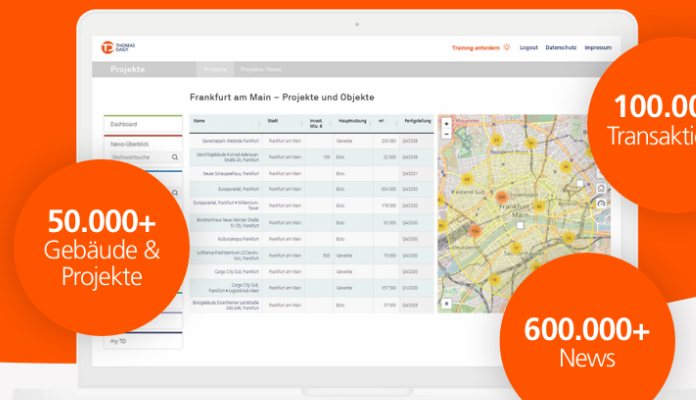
THOMAS DAILY

Training anfordern Logout Datenschutz Impressum

Projekte Projekte Projekte-News

Dashboard

News-Überblick

Stichwortsuche

my TD

Frankfurt am Main – Projekte und Objekte

| Name | Stadt | Invest. Mio. € | Hauptnutzung | m² | Fertigstellung |
|---|---|---|---|---|---|
| Gewerbepark Westside, Frankfurt | Frankfurt am Main | | Gewerbe | 230.980 | Q4/2030 |
| Geschäftsgebäude Konrad-Adenauer-Straße 20, Frankfurt | Frankfurt am Main | 150 | Büro | 22.000 | Q4/2026 |
| Neues Schauspielhaus, Frankfurt | Frankfurt am Main | | Büro | | Q4/2031 |
| Europaviertel, Frankfurt | Frankfurt am Main | | Büro | 804.000 | Q4/2030 |
| Europaviertel, Frankfurt » Millennium-Tower | Frankfurt am Main | | Büro | 178.000 | Q4/2030 |
| Bürohochhaus Neue Mainzer Straße 51-55, Frankfurt | Frankfurt am Main | | Büro | 50.000 | Q4/2030 |
| Kulturcampus Frankfurt | Frankfurt am Main | | | | Q4/2030 |
| Lufthansa Flughafencenter Zeilsheim, Frankfurt | Frankfurt am Main | 500 | Gewerbe | 70.000 | Q4/2030 |
| Cargo City Süd, Frankfurt | Frankfurt am Main | | Gewerbe | | Q4/2030 |
| Cargo City Süd, Frankfurt » Logistikhof West | Frankfurt am Main | | Gewerbe | 197.500 | Q1/2030 |
| Bürogebäude Eckenheimer Landstraße 249-249, Frankfurt | Frankfurt am Main | | Büro | 37.000 | Q4/2029 |

Westend Süd

Frankfurt am Main

50.000+ Gebäude & Projekte

100.00 Transakti

600.000+ News